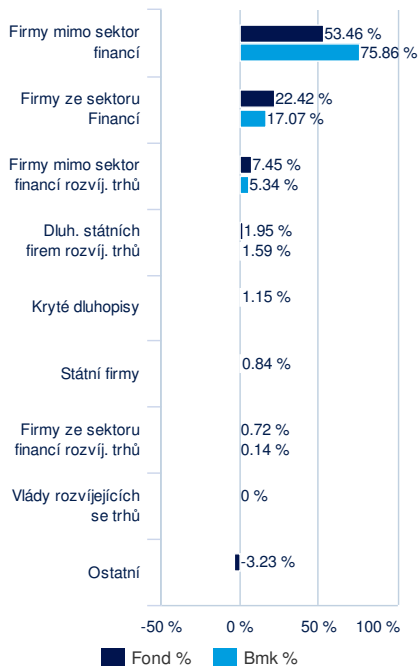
| | Fond % | Bmk % |
|---|---|---|
| Firmy mimo sektor financí | 53.46 % | 75.86 % |
| Firmy ze sektoru Financí | 22.42 % | 17.07 % |
| Firmy mimo sektor financí rozvíj. trhů | 7.45 % | 5.34 % |
| Dluh. státních firem rozvíj. trhů | 1.95 % | 1.59 % |
| Kryté dluhopisy | 1.15 % | |
| Státní firmy | 0.84 % | |
| Firmy ze sektoru financí rozvíj. trhů | 0.72 % | 0.14 % |
| Vlády rozvíjejících se trhů | 0 % | |
| Ostatní | -3.23 % | |

-50 % 0 % 50 % 100 %

Fond % Bmk %